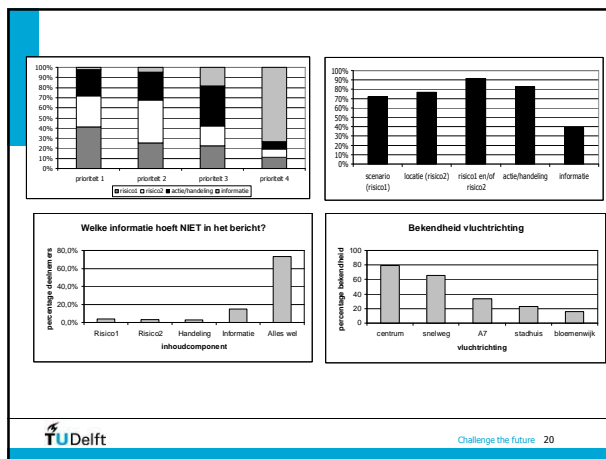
100%
90%
80%
70%
60%
50%
40%
30%
20%
10%
0%

prioriteit 1 prioriteit 2 prioriteit 3 prioriteit 4

■ risico1 □ risico2 ■ actie/handeling □ informatie

100%
90%
80%
70%
60%
50%
40%
30%
20%
10%
0%

scenario (risico1) locatie (risico2) risico1 en/of risico2 actie/handeling informatie

Welke informatie hoeft NIET in het bericht?

80,0%
60,0%
40,0%
20,0%
0,0%

percentage deelnemers

Risico1 Risico2 Handeling Informatie Alles wel

inhoudcomponent

Bekendheid vluchtrichting

100
80
60
40
20
0

percentage bekendheid

centrum snelweg A7 stadhuis bloemenwijk

vluchtrichting

TUDelft

Challenge the future 20